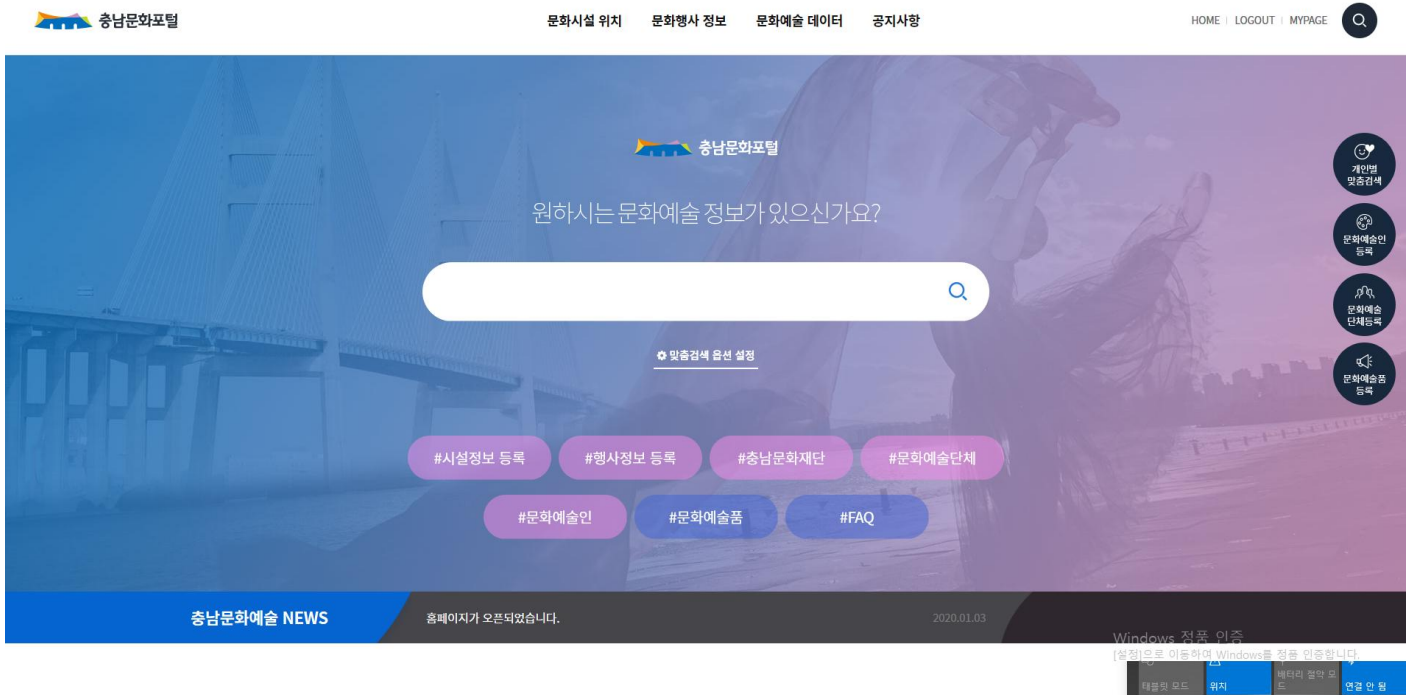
충남문화포털

문화시설 위치 문화행사 정보 문화예술 데이터 공지사항

HOME | LOGOUT | MYPAGE

충남문화포털

원하시는 문화예술 정보가 있으신가요?

맞춤검색 옵션 설정

#시설정보 등록 #행사정보 등록 #충남문화재단 #문화예술단체

#문화예술인 #문화예술품 #FAQ

개인별 맞춤검색

문화예술인 등록

문화예술 단체등록

문화예술품 등록

충남문화예술 NEWS

홈페이지가 오픈되었습니다.

2020.01.03

Windows 정품 인증

[설정]으로 이동하여 Windows를 정품 인증합니다.

태블릿 모드 위치 배터리 절약 모드 연결 안 됨